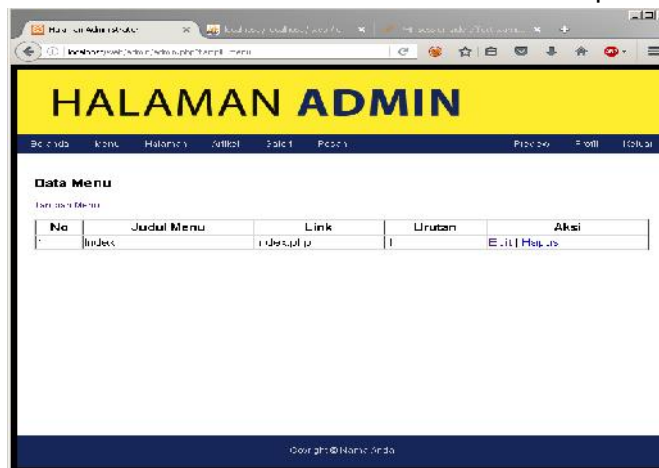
Halaman Administrator
localhost/web/admin/admin.php?tampil=menu

HALAMAN ADMIN

Beranda Menu Halaman Artikel Galeri Pesan Preview Profil Keluar

Data Menu

Tambah Menu

| No | Judul Menu | Link | Urutan | Aksi |
|---|---|---|---|---|
| 1 | Index | index.php | 1 | Edit \| Hapus |

Copyright © Nama Anda